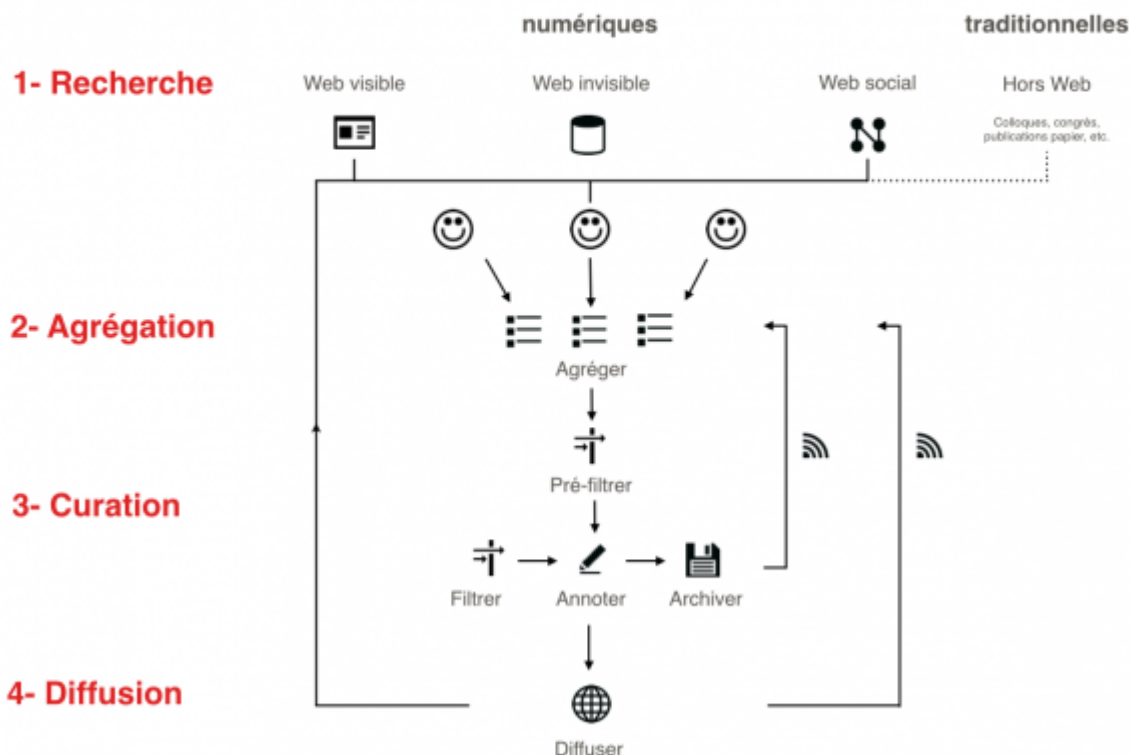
numériques

traditionnelles

1- Recherche

Web visible

Web invisible

Web social

Hors Web

Colloques, congrès, publications papier, etc.

2- Agrégation

Agréger

Pré-filtrer

3- Curation

Filtrer

Annoter

Archiver

4- Diffusion

Diffuser